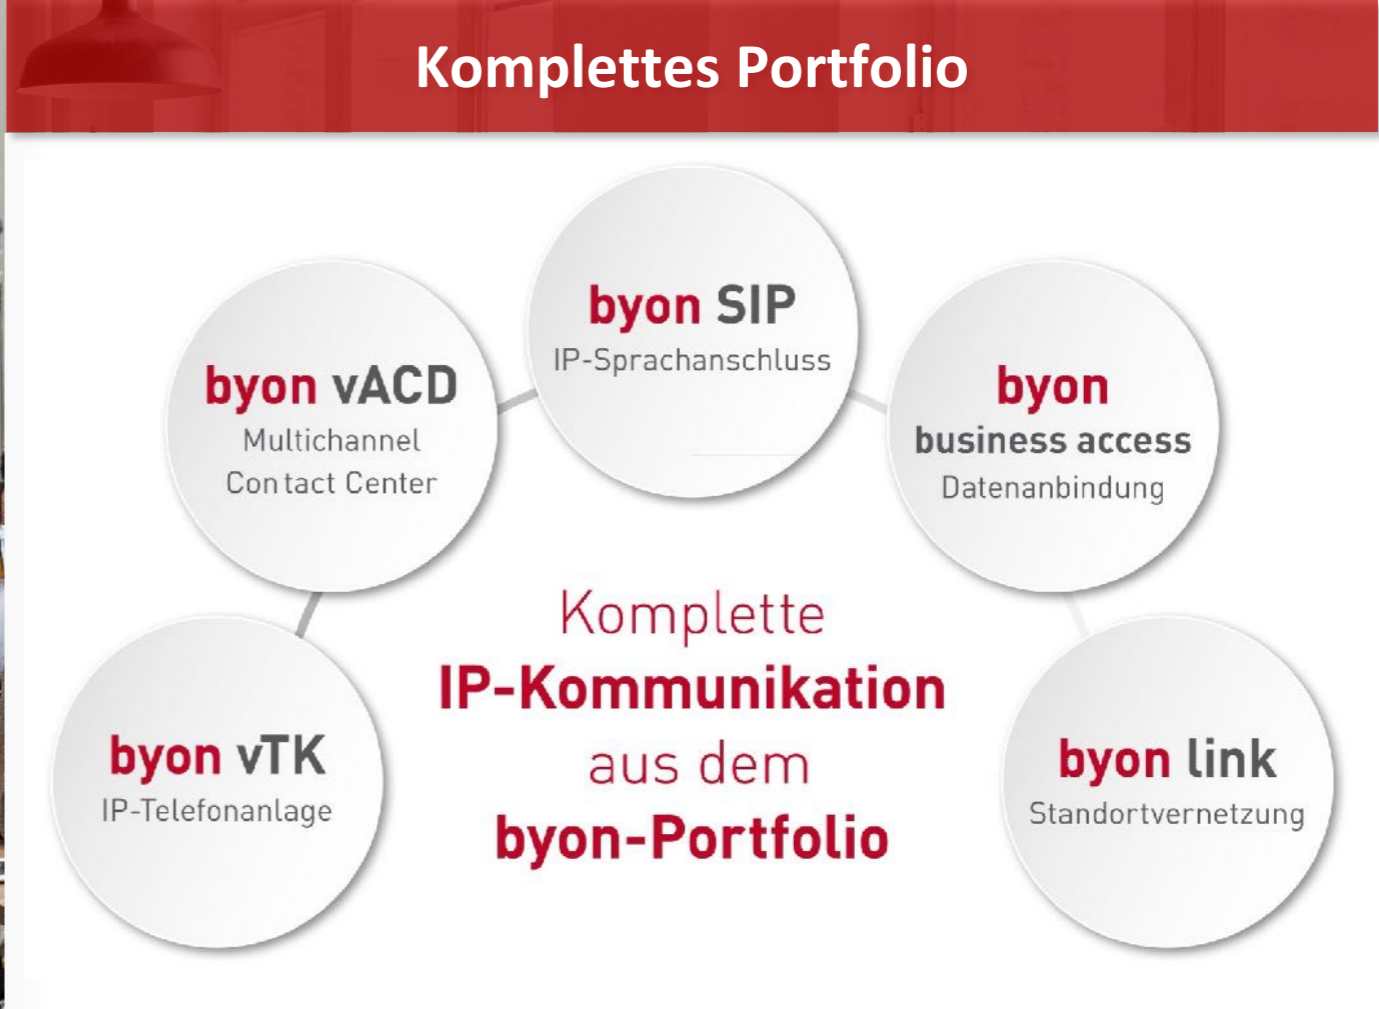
Komplettes Portfolio

byon SIP
IP-Sprachanschluss

byon vACD
Multichannel
Contact Center

byon
business access
Datenanbindung

Komplette
IP-Kommunikation
aus dem
byon-Portfolio

byon vTK
IP-Telefonanlage

byon link
Standortvernetzung